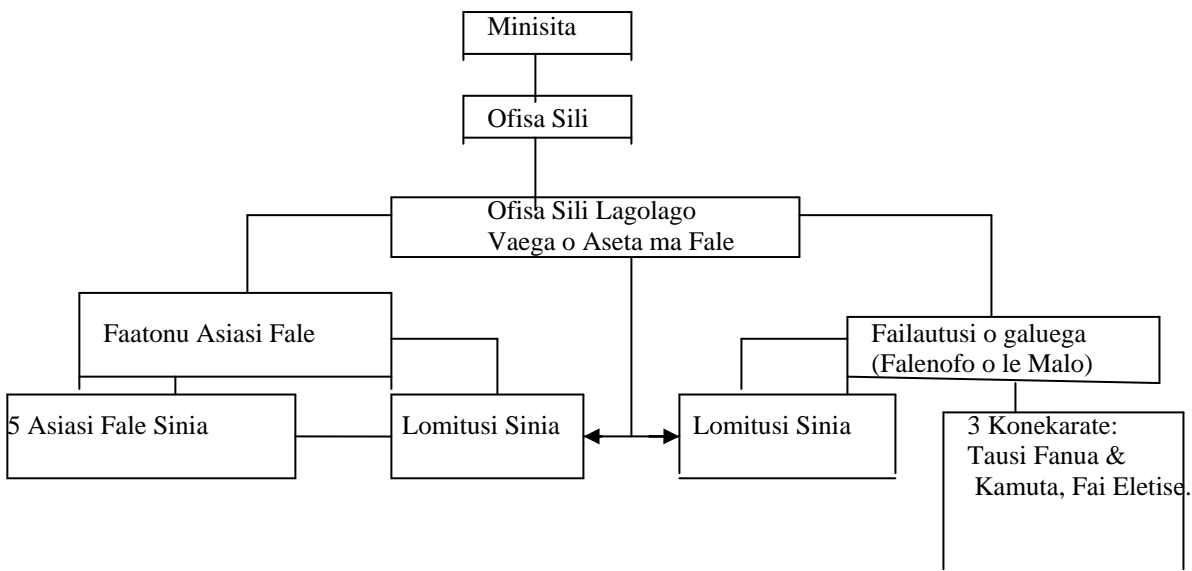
Minisita

Ofisa Sili

Ofisa Sili Lagolago
Vaega o Aseta ma Fale

Faatonu Asiasi Fale

Failautusi o galuega
(Falenofo o le Malo)

5 Asiasi Fale Sinia

Lomitusi Sinia

Lomitusi Sinia

3 Konekarate:
Tausi Fanua &
Kamuta, Fai Eletise.